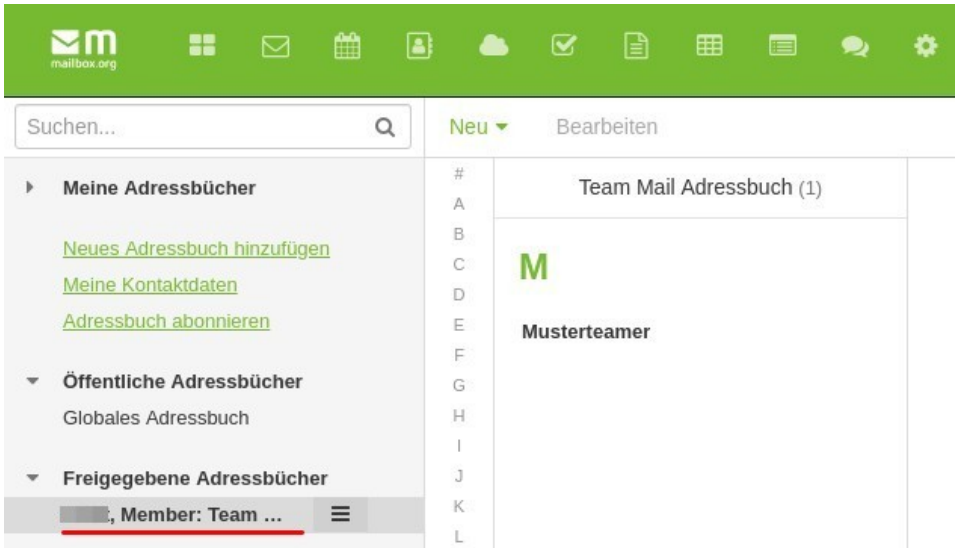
mailbox.org

Suchen...

Neu Bearbeiten

Meine Adressbücher

Neues Adressbuch hinzufügen
Meine Kontaktdaten
Adressbuch abonnieren

Öffentliche Adressbücher
Globales Adressbuch

Freigegebene Adressbücher
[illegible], Member: Team ...

#
A
B
C
D
E
F
G
H
I
J
K
L

Team Mail Adressbuch (1)

M

Musterteamer